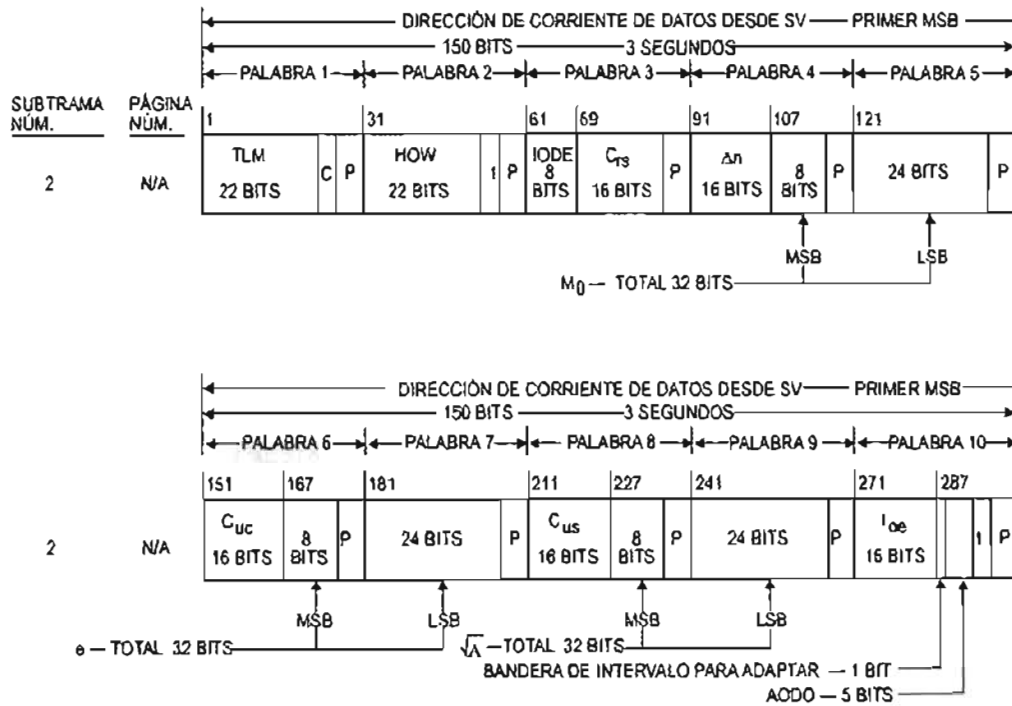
DIRECCIÓN DE CORRIENTE DE DATOS DESDE SV — PRIMER MSB
150 BITS — 3 SEGUNDOS
PALABRA 1 PALABRA 2 PALABRA 3 PALABRA 4 PALABRA 5

SUBTRAMA NÚM.
PÁGINA NÚM.

1 31 61 69 91 107 121

2 N/A TLM 22 BITS C P HOW 22 BITS t P IODE 8 BITS $C_{rs}$ 16 BITS P $\Delta n$ 16 BITS 8 BITS P 24 BITS P

MSB LSB
$M_0$ — TOTAL 32 BITS

DIRECCIÓN DE CORRIENTE DE DATOS DESDE SV — PRIMER MSB
150 BITS — 3 SEGUNDOS
PALABRA 6 PALABRA 7 PALABRA 8 PALABRA 9 PALABRA 10

151 167 181 211 227 241 271 287

2 N/A $C_{uc}$ 16 BITS 8 BITS P 24 BITS P $C_{us}$ 16 BITS 8 BITS P 24 BITS P $i_{oe}$ 16 BITS t P

MSB LSB MSB LSB
e — TOTAL 32 BITS
$\sqrt{A}$ — TOTAL 32 BITS
BANDERA DE INTERVALO PARA ADAPTAR — 1 BIT
AODO — 5 BITS